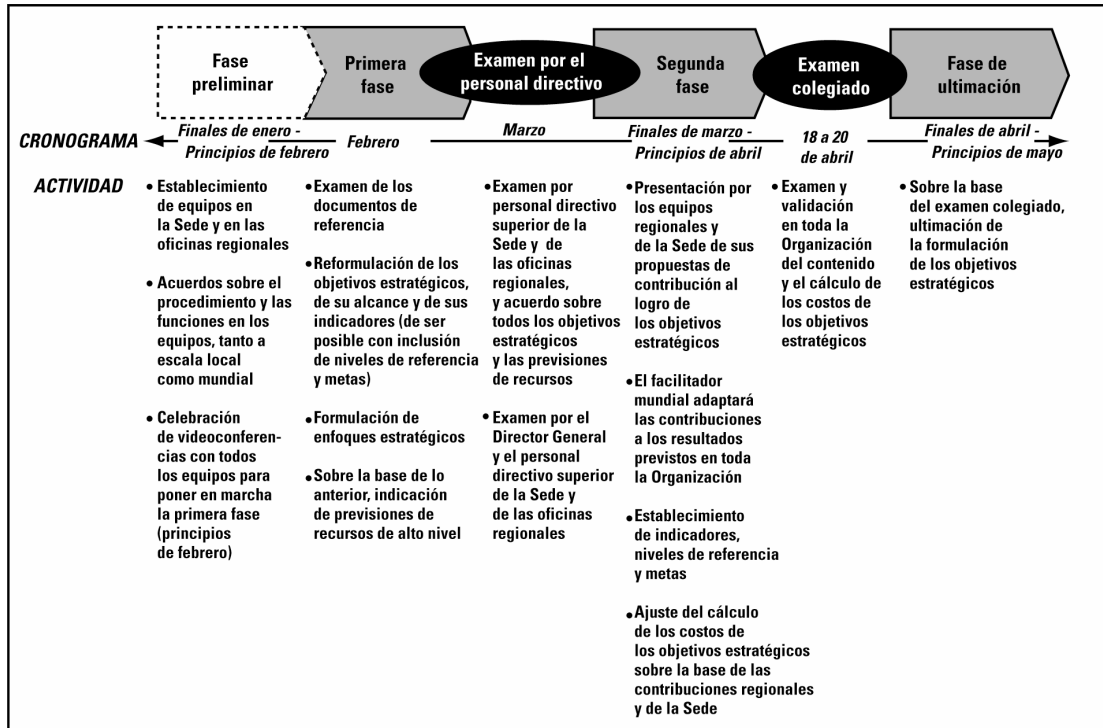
Fase preliminar

Primera fase

Examen por el personal directivo

Segunda fase

Examen colegiado

Fase de ultimación

CRONOGRAMA

Finales de enero - Principios de febrero

Febrero

Marzo

Finales de marzo - Principios de abril

18 a 20 de abril

Finales de abril - Principios de mayo

ACTIVIDAD

• Establecimiento de equipos en la Sede y en las oficinas regionales

• Acuerdos sobre el procedimiento y las funciones en los equipos, tanto a escala local como mundial

• Celebración de videoconferencias con todos los equipos para poner en marcha la primera fase (principios de febrero)

• Examen de los documentos de referencia

• Reformulación de los objetivos estratégicos, de su alcance y de sus indicadores (de ser posible con inclusión de niveles de referencia y metas)

• Formulación de enfoques estratégicos

• Sobre la base de lo anterior, indicación de previsiones de recursos de alto nivel

• Examen por personal directivo superior de la Sede y de las oficinas regionales, y acuerdo sobre todos los objetivos estratégicos y las previsiones de recursos

• Examen por el Director General y el personal directivo superior de la Sede y de las oficinas regionales

• Presentación por los equipos regionales y de la Sede de sus propuestas de contribución al logro de los objetivos estratégicos

• El facilitador mundial adaptará las contribuciones a los resultados previstos en toda la Organización

• Establecimiento de indicadores, niveles de referencia y metas

• Ajuste del cálculo de los costos de los objetivos estratégicos sobre la base de las contribuciones regionales y de la Sede

• Examen y validación en toda la Organización del contenido y el cálculo de los costos de los objetivos estratégicos

• Sobre la base del examen colegiado, ultimación de la formulación de los objetivos estratégicos